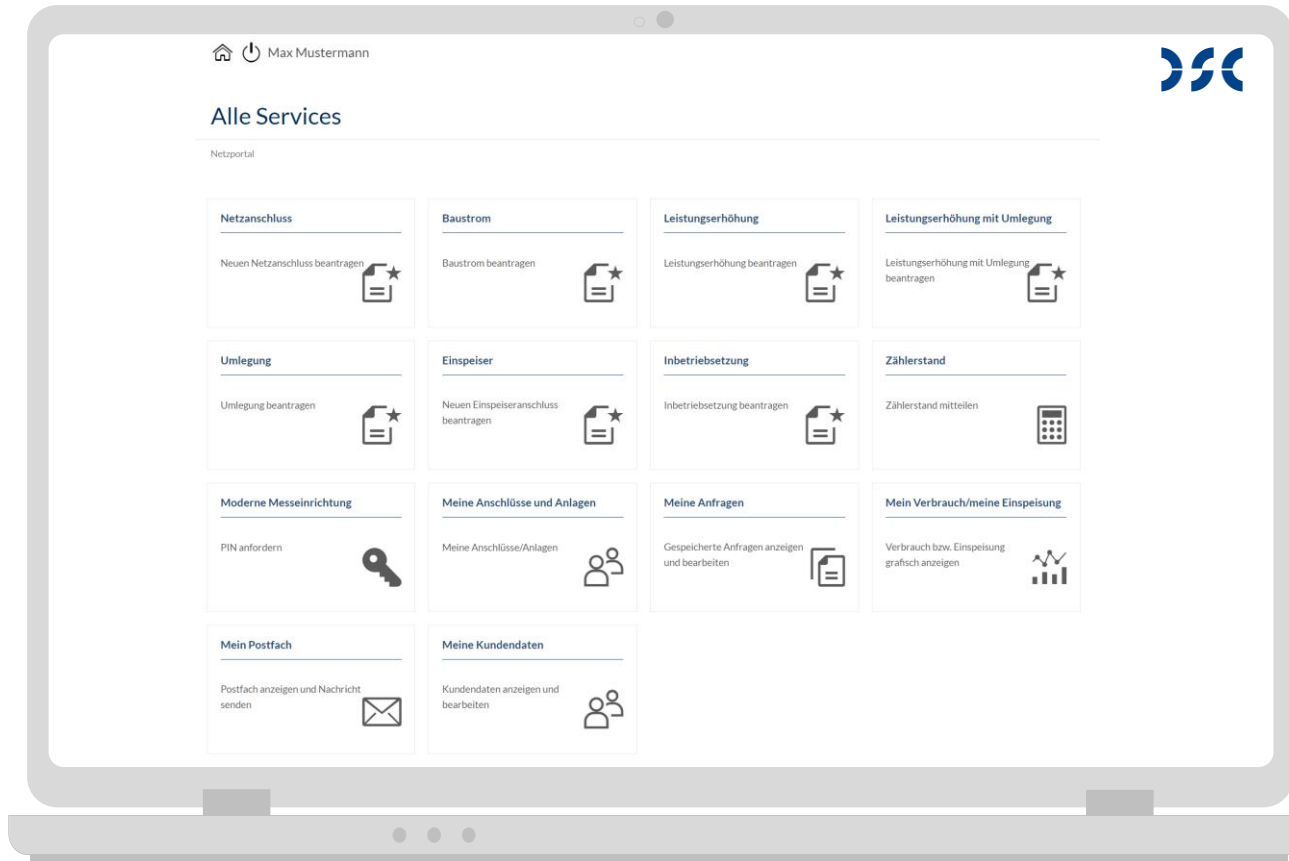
Max Mustermann

DSC

Alle Services

Netzportal

Netzanschluss

Neuen Netzanschluss beantragen

Baustrom

Baustrom beantragen

Leistungserhöhung

Leistungserhöhung beantragen

Leistungserhöhung mit Umlegung

Leistungserhöhung mit Umlegung beantragen

Umlegung

Umlegung beantragen

Einspeiser

Neuen Einspeiseranschluss beantragen

Inbetriebsetzung

Inbetriebsetzung beantragen

Zählerstand

Zählerstand mitteilen

Moderne Messeinrichtung

PIN anfordern

Meine Anschlüsse und Anlagen

Meine Anschlüsse/Anlagen

Meine Anfragen

Gespeicherte Anfragen anzeigen und bearbeiten

Mein Verbrauch/meine Einspeisung

Verbrauch bzw. Einspeisung grafisch anzeigen

Mein Postfach

Postfach anzeigen und Nachricht senden

Meine Kundendaten

Kundendaten anzeigen und bearbeiten